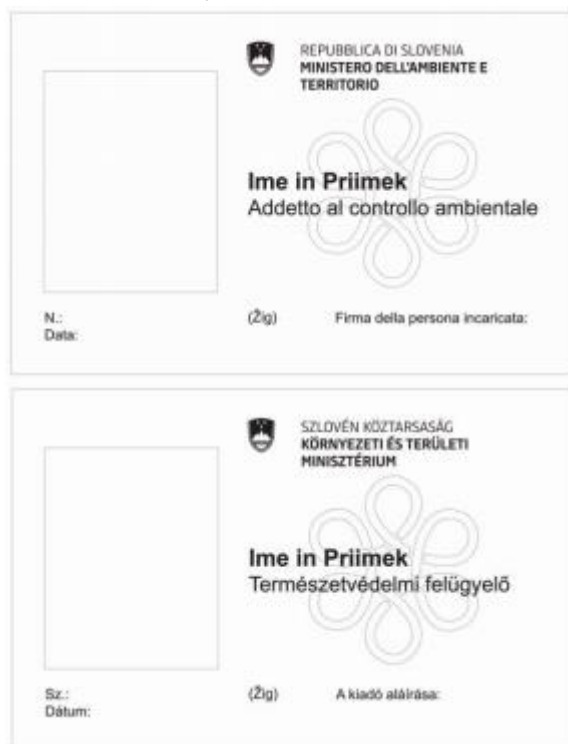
REPUBBLICA DI SLOVENIA
MINISTERO DELL'AMBIENTE E TERRITORIO

Ime in Priimek
Addetto al controllo ambientale

N.:
Data:

(Žig)

Firma della persona incaricata:

SZLOVÉN KÖZTARSASÁG
KÖRNYEZETI ÉS TERÜLETI MINISZTÉRIUM

Ime in Priimek
Természetvédelmi felügyelő

Sz.:
Dátum:

(Žig)

A kiadó aláírása: